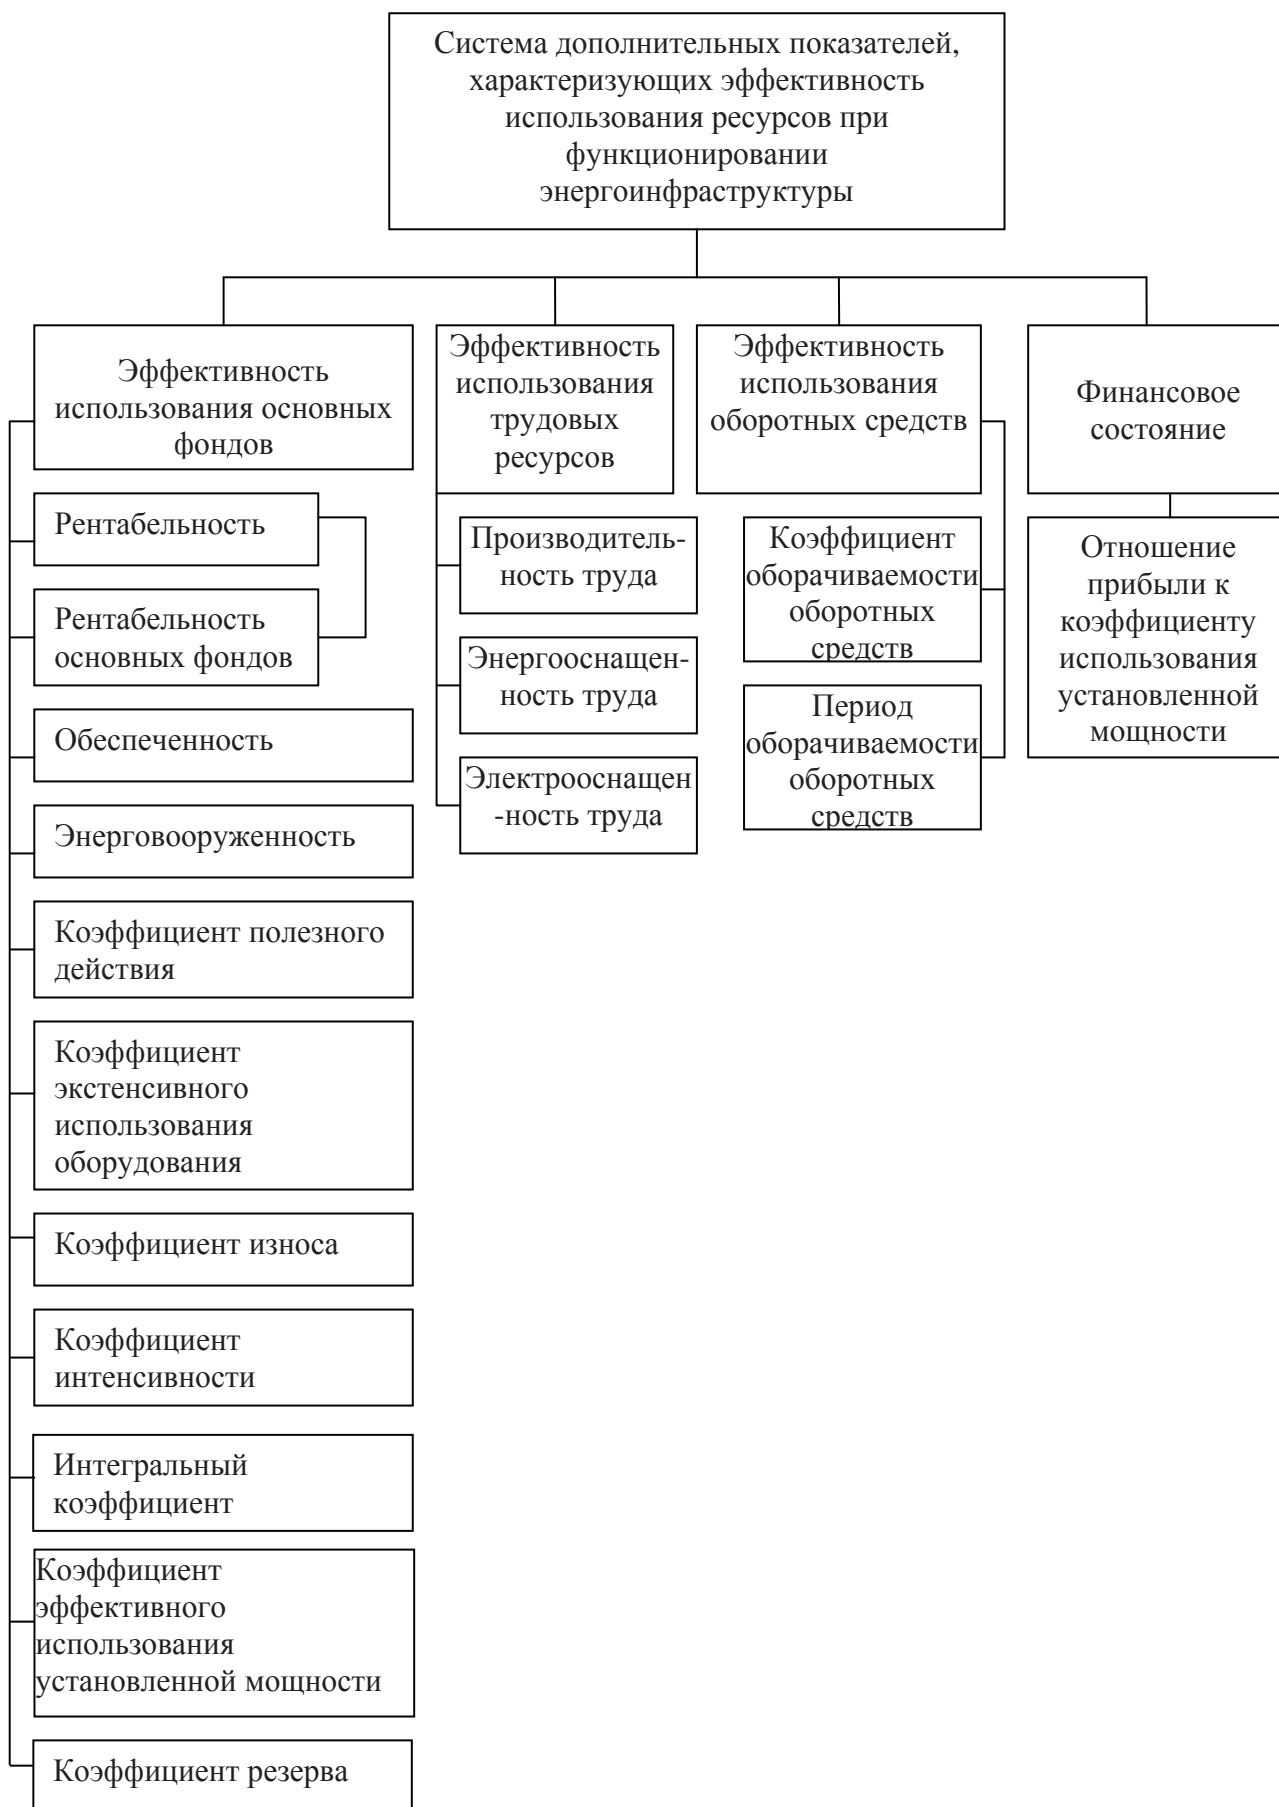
Система дополнительных показателей, характеризующих эффективность использования ресурсов при функционировании энергоинфраструктуры

Эффективность использования основных фондов

Рентабельность

Рентабельность основных фондов

Обеспеченность

Энерговооруженность

Коэффициент полезного действия

Коэффициент экстенсивного использования оборудования

Коэффициент износа

Коэффициент интенсивности

Интегральный коэффициент

Коэффициент эффективного использования установленной мощности

Коэффициент резерва

Эффективность использования трудовых ресурсов

Производительность труда

Энергооснащенность труда

Электрооснащен-ность труда

Эффективность использования оборотных средств

Коэффициент оборачиваемости оборотных средств

Период оборачиваемости оборотных средств

Финансовое состояние

Отношение прибыли к коэффициенту использования установленной мощности